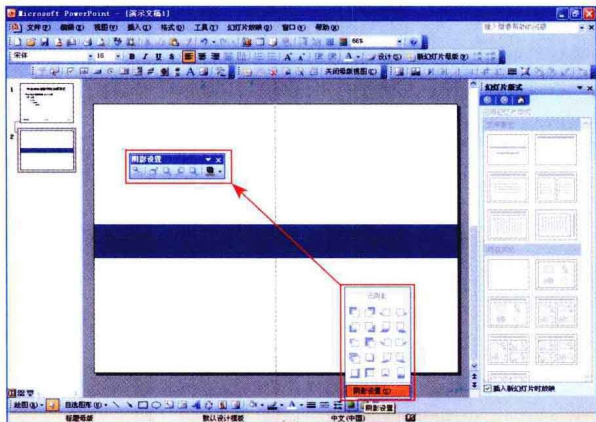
Microsoft PowerPoint - [演示文稿1]

文件(F) 编辑(E) 视图(V) 插入(I) 格式(O) 工具(T) 幻灯片放映(D) 窗口(W) 帮助(H)

键入需要帮助的问题

宋体 18 B I U S 设计(S) 新幻灯片模板(N)

关闭母版视图(C)

幻灯片版式

阴影设置

阴影设置(S)

插入新幻灯片时放映

绘图(R) 自选图形(U) 阴影设置

标题母版 默认设计模板 中文(中国)